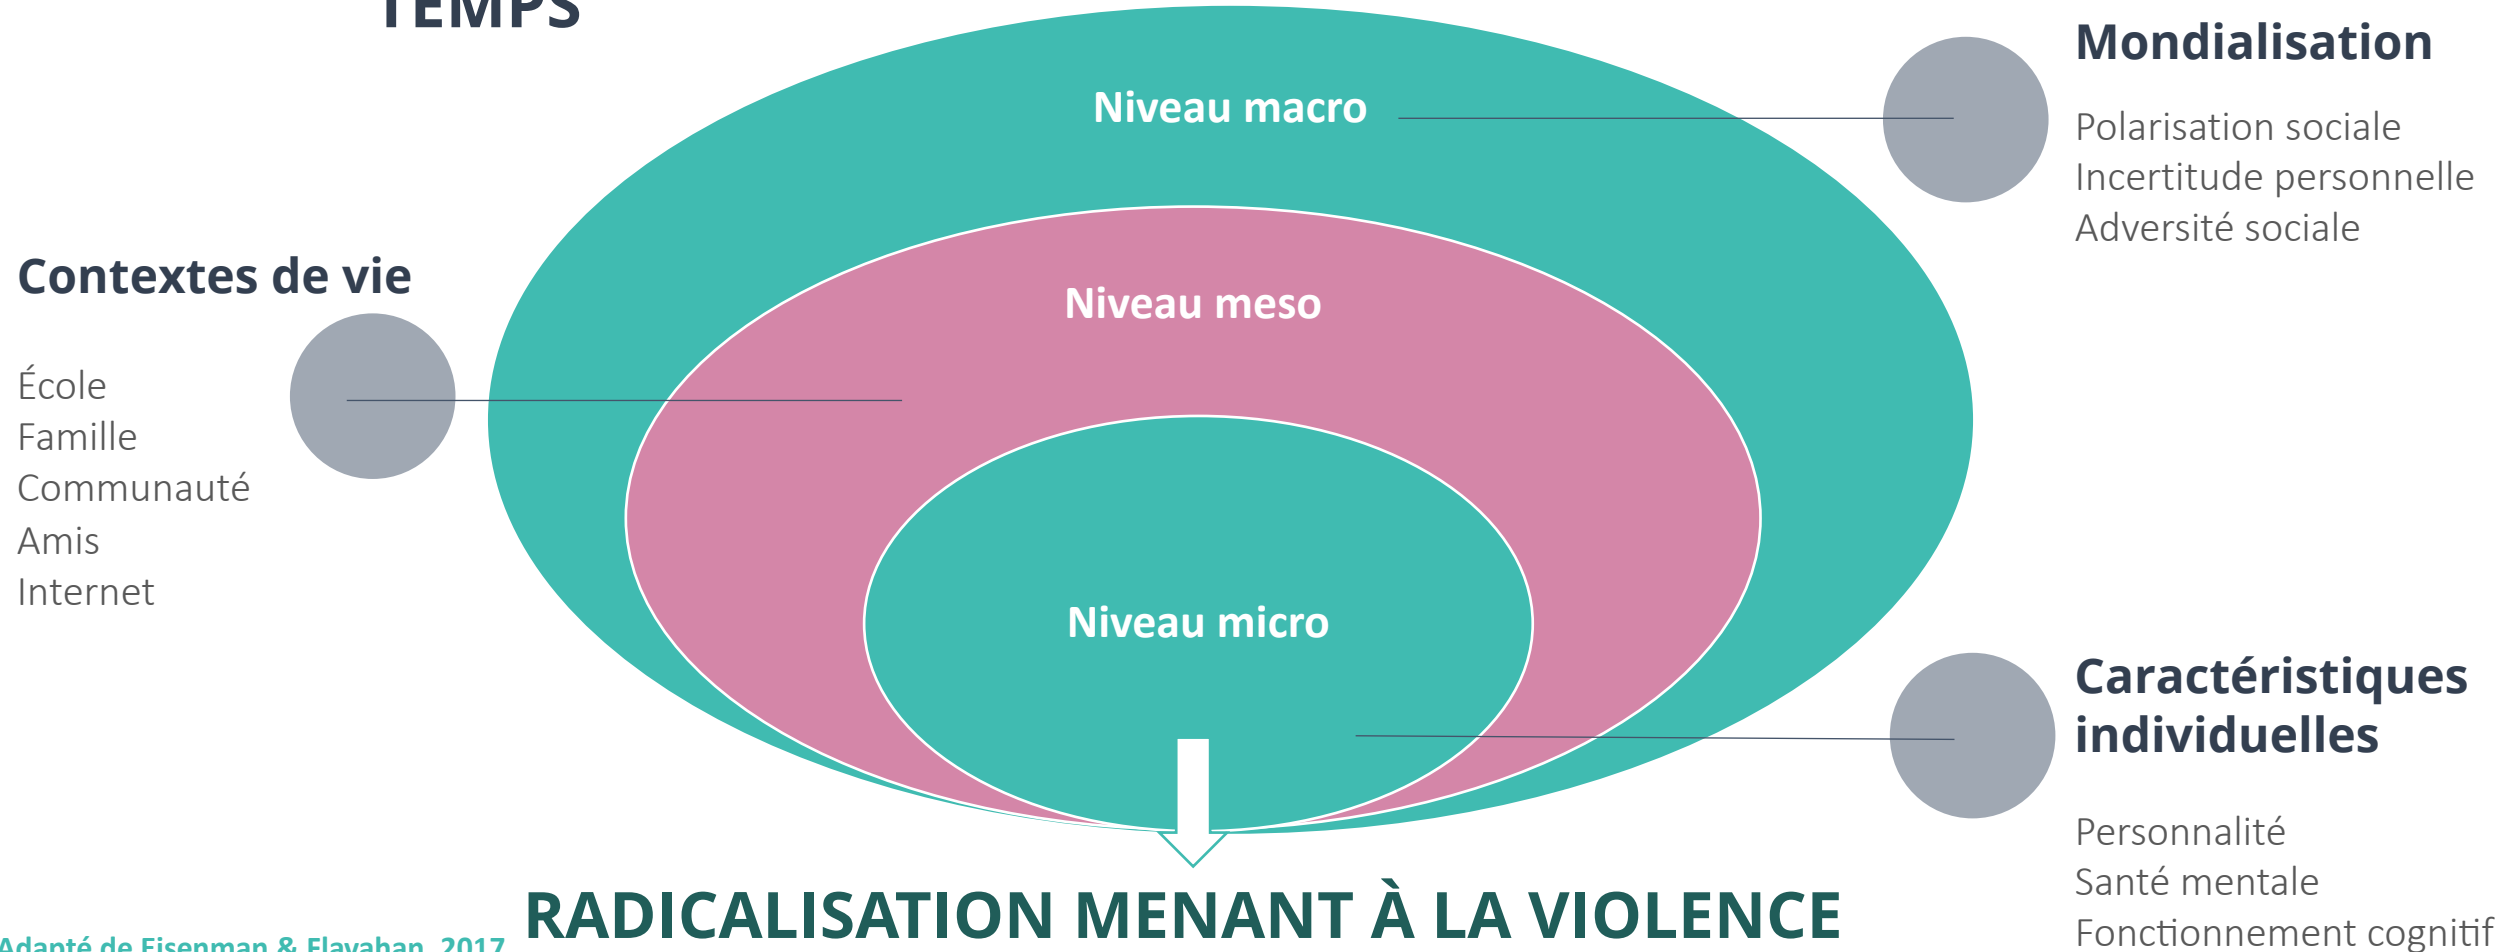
TEMPS

Mondialisation

Polarisation sociale
Incertitude personnelle
Adversité sociale

Niveau macro

Contextes de vie

École
Famille
Communauté
Amis
Internet

Niveau meso

Niveau micro

Caractéristiques individuelles

Personnalité
Santé mentale
Fonctionnement cognitif

RADICALISATION MENANT À LA VIOLENCE

Adapté de Eisenman & Flavahan, 2017